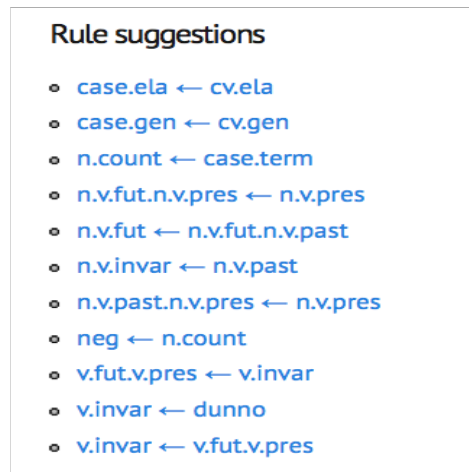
Rule suggestions

- case.ela ⟵ cv.ela
- case.gen ⟵ cv.gen
- n.count ⟵ case.term
- n.v.fut.n.v.pres ⟵ n.v.pres
- n.v.fut ⟵ n.v.fut.n.v.past
- n.v.invar ⟵ n.v.past
- n.v.past.n.v.pres ⟵ n.v.pres
- neg ⟵ n.count
- v.fut.v.pres ⟵ v.invar
- v.invar ⟵ dunno
- v.invar ⟵ v.fut.v.pres